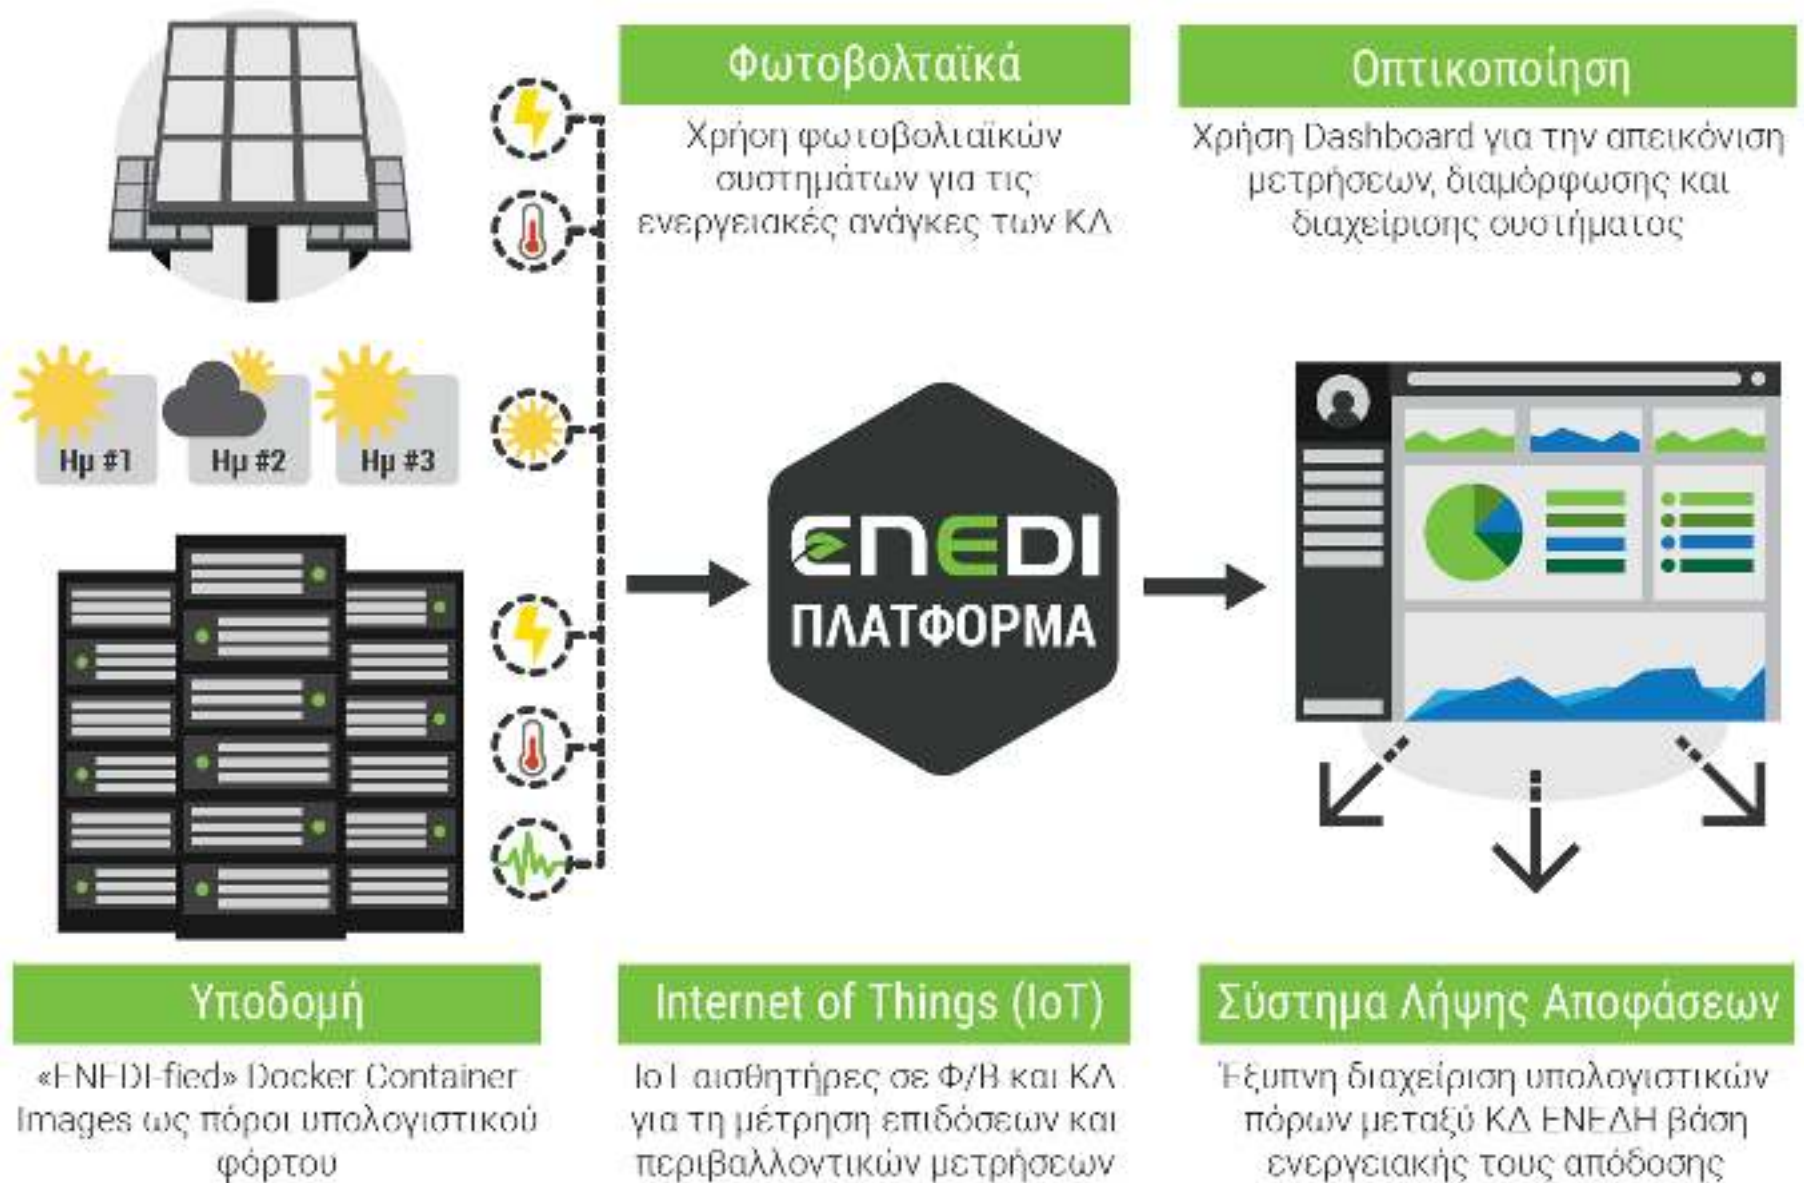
Φωτοβολταϊκά

Χρήση φωτοβολταϊκών συστημάτων για τις ενεργειακές ανάγκες των ΚΔ

Οπτικοποίηση

Χρήση Dashboard για την απεικόνιση μετρήσεων, διαμόρφωσης και διαχείρισης συστήματος

Ημ #1

Ημ #2

Ημ #3

ENEDI

ΠΛΑΤΦΟΡΜΑ

Υποδομή

«ENEDI-fied» Docker Container Images ως πόροι υπολογιστικού φόρτου

Internet of Things (IoT)

IoT αισθητήρες σε Φ/Β και ΚΔ για τη μέτρηση επιδόσεων και περιβαλλοντικών μετρήσεων

Σύστημα Λήψης Αποφάσεων

Έξυπνη διαχείριση υπολογιστικών πόρων μεταξύ ΚΔ ΕΝΕΔΗ βάση ενεργειακής τους απόδοσης